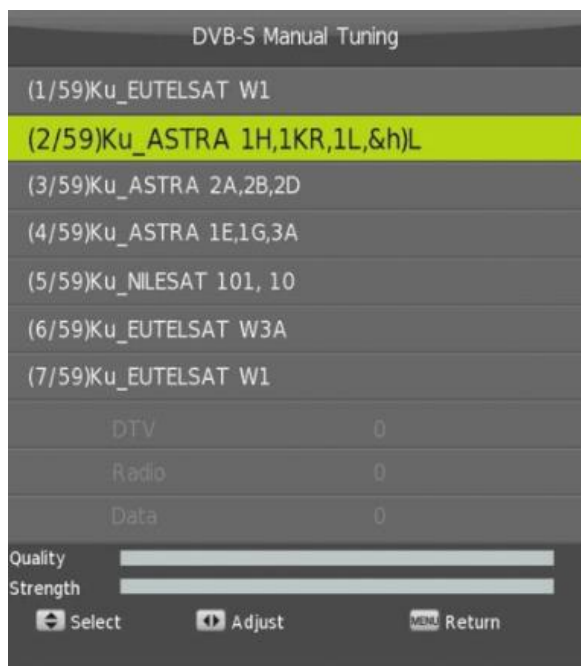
DVB-S Manual Tuning

(1/59)Ku_EUTELSAT W1

(2/59)Ku_ASTRA 1H,1KR,1L,&h)L

(3/59)Ku_ASTRA 2A,2B,2D

(4/59)Ku_ASTRA 1E,1G,3A

(5/59)Ku_NILESAT 101, 10

(6/59)Ku_EUTELSAT W3A

(7/59)Ku_EUTELSAT W1

| | |
|---|---|
| DTV | 0 |
| Radio | 0 |
| Data | 0 |

Quality

Strength

Select Adjust MENU Return